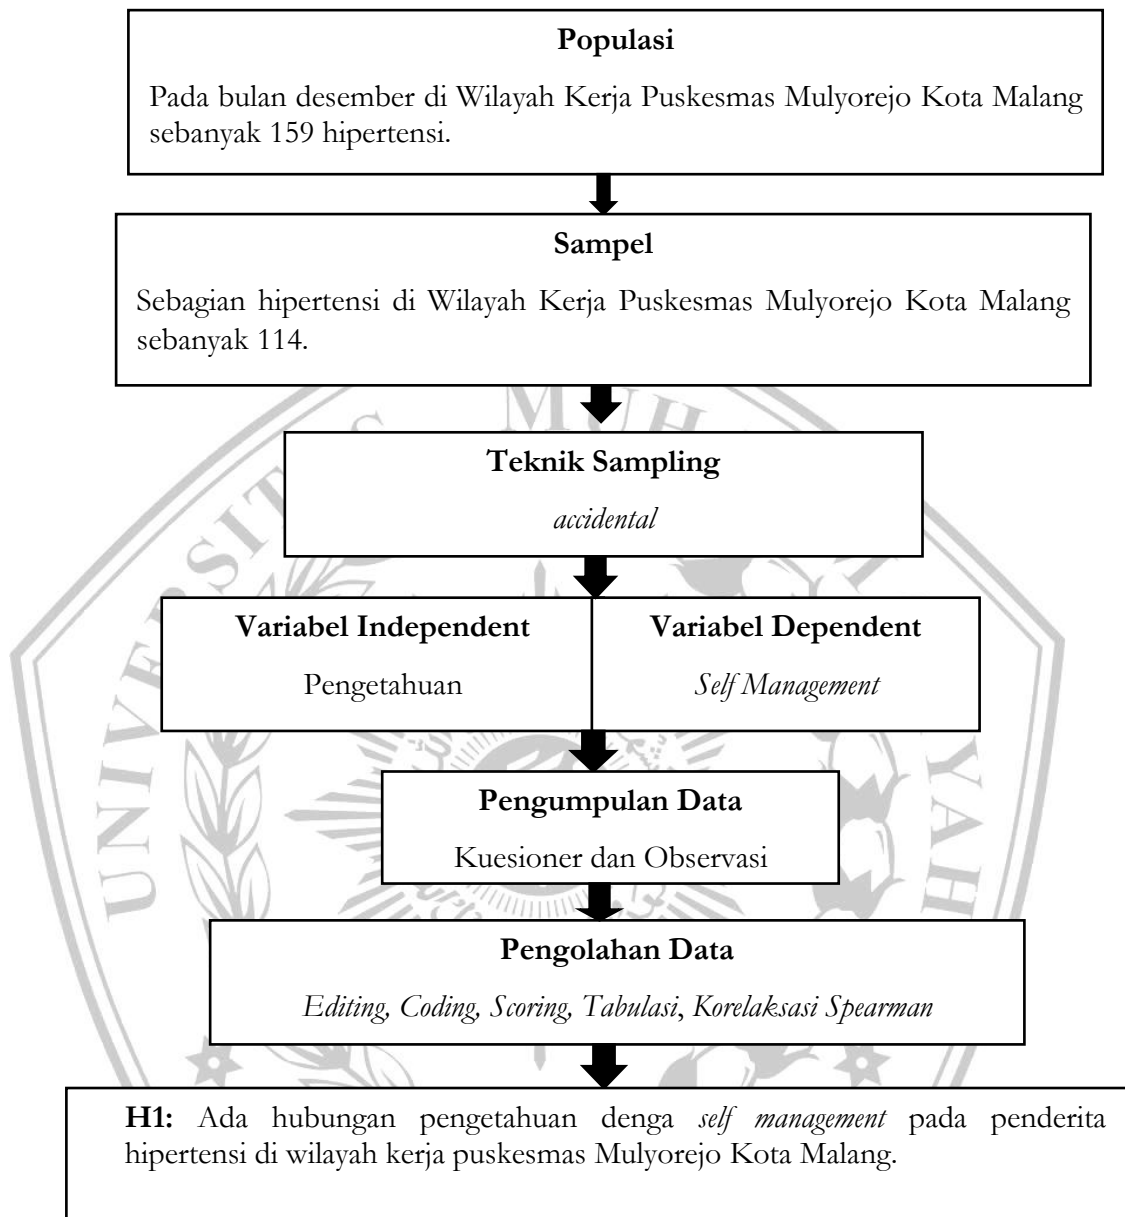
Populasi

Pada bulan desember di Wilayah Kerja Puskesmas Mulyorejo Kota Malang sebanyak 159 hipertensi.

Sampel

Sebagian hipertensi di Wilayah Kerja Puskesmas Mulyorejo Kota Malang sebanyak 114.

Teknik Sampling

accidental

Variabel Independent

Pengetahuan

Variabel Dependent

Self Management

Pengumpulan Data

Kuesioner dan Observasi

Pengolahan Data

Editing, Coding, Scoring, Tabulasi, Korelaksasi Spearman

H1: Ada hubungan pengetahuan denga self management pada penderita hipertensi di wilayah kerja puskesmas Mulyorejo Kota Malang.